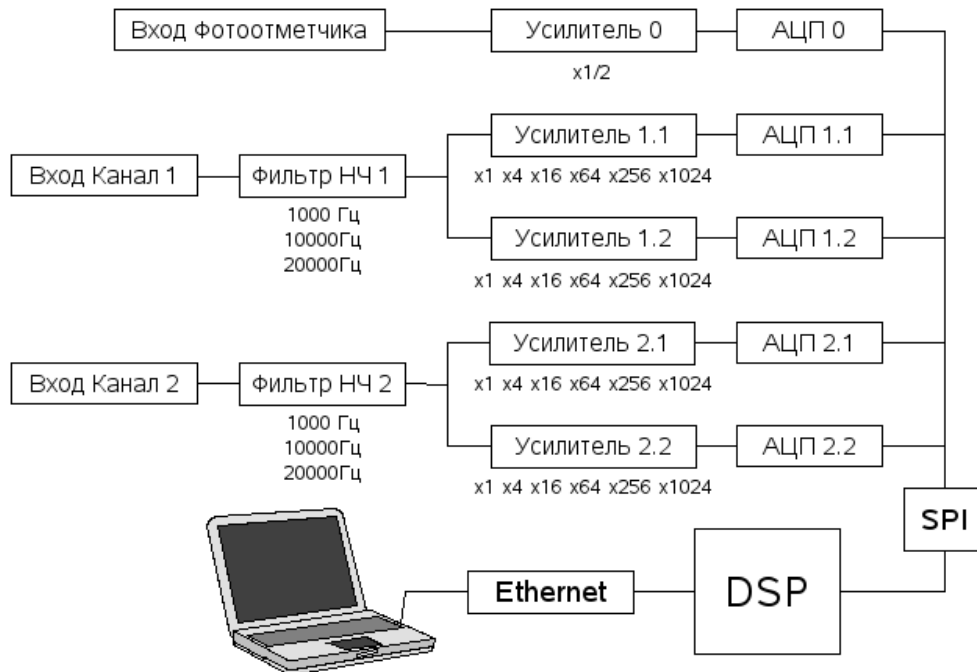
Вход Фотоотметчика

Усилитель 0

x1/2

АЦП 0

Вход Канал 1

Фильтр НЧ 1

1000 Гц
10000Гц
20000Гц

Усилитель 1.1

x1 x4 x16 x64 x256 x1024

АЦП 1.1

Усилитель 1.2

x1 x4 x16 x64 x256 x1024

АЦП 1.2

Вход Канал 2

Фильтр НЧ 2

1000 Гц
10000Гц
20000Гц

Усилитель 2.1

x1 x4 x16 x64 x256 x1024

АЦП 2.1

Усилитель 2.2

x1 x4 x16 x64 x256 x1024

АЦП 2.2

SPI

Ethernet

DSP